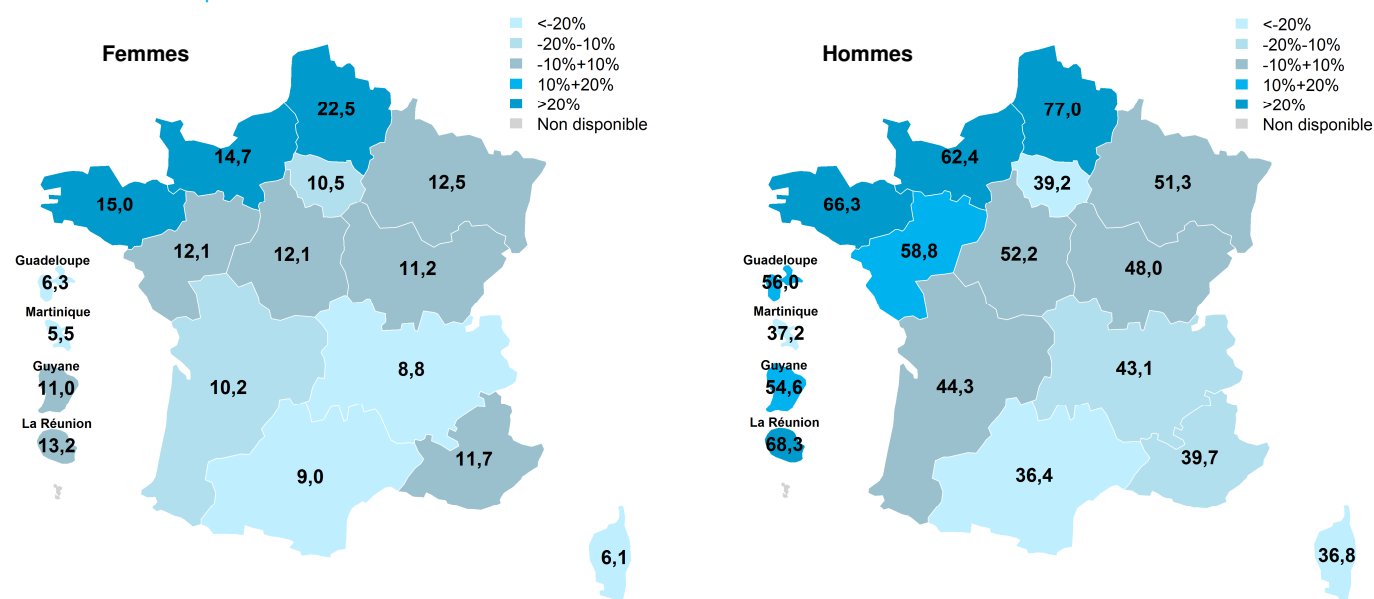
Femmes

<-20%
-20%-10%
-10%+10%
10%+20%
>20%
Non disponible

22,5
14,7
10,5
12,5
15,0
12,1
12,1
11,2
Guadeloupe
6,3
Martinique
5,5
Guyane
11,0
La Réunion
13,2
10,2
8,8
9,0
11,7
6,1

Hommes

<-20%
-20%-10%
-10%+10%
10%+20%
>20%
Non disponible

77,0
62,4
39,2
51,3
66,3
58,8
52,2
48,0
Guadeloupe
56,0
Martinique
37,2
Guyane
54,6
La Réunion
68,3
44,3
43,1
36,4
39,7
36,8